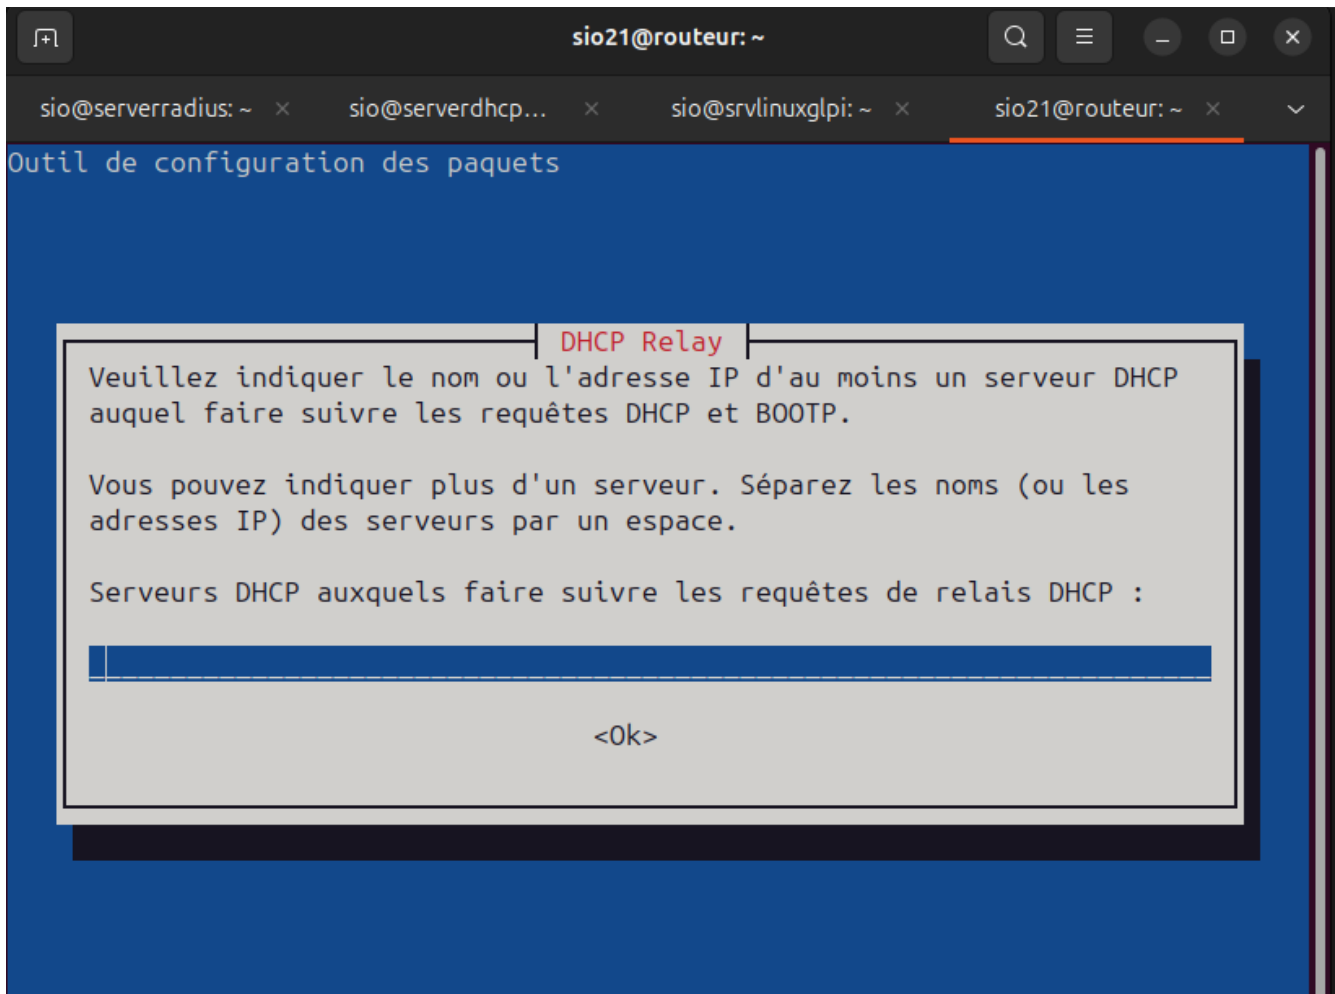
sio21@routeur: ~

sio@serverradius: ~ ×
sio@serverdhcp... ×
sio@srvlinuxglpi: ~ ×
sio21@routeur: ~ ×

Outil de configuration des paquets

DHCP Relay

Veuillez indiquer le nom ou l'adresse IP d'au moins un serveur DHCP auquel faire suivre les requêtes DHCP et BOOTP.

Vous pouvez indiquer plus d'un serveur. Séparez les noms (ou les adresses IP) des serveurs par un espace.

Serveurs DHCP auxquels faire suivre les requêtes de relais DHCP :

<Ok>